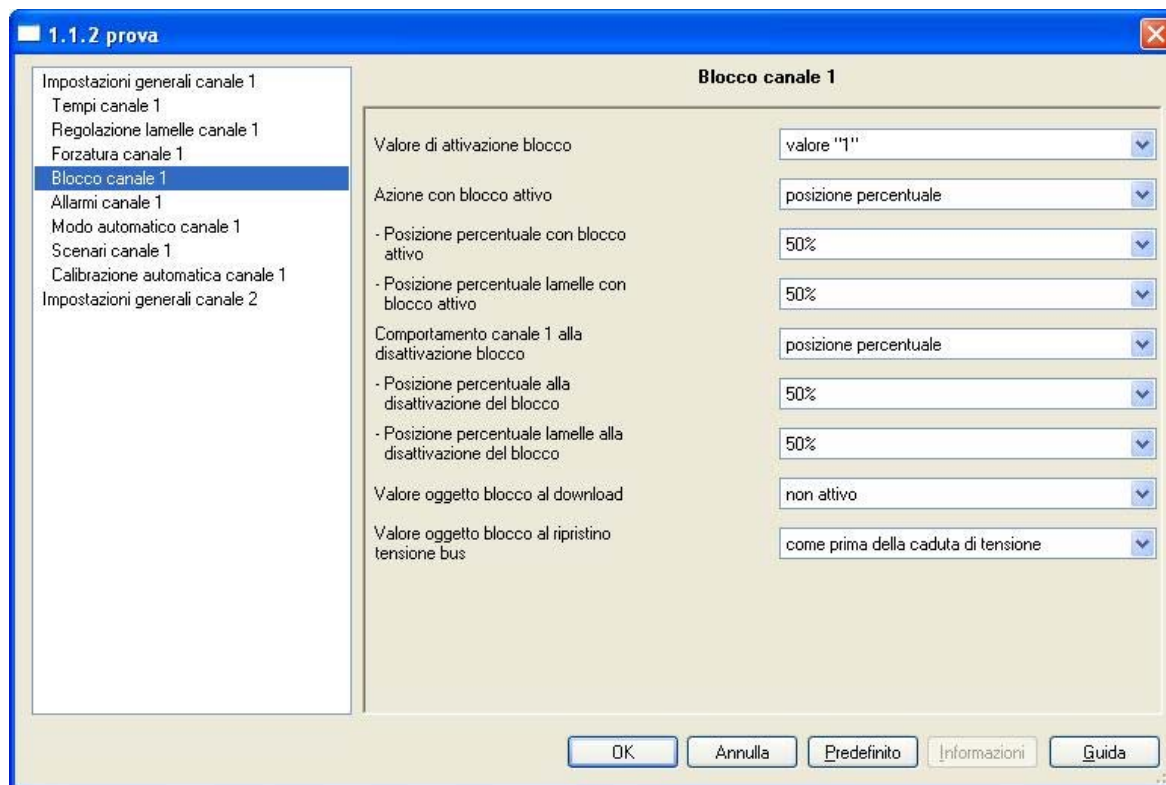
1.1.2 prova

Impostazioni generali canale 1
Tempi canale 1
Regolazione lamelle canale 1
Forzatura canale 1
Blocco canale 1
Allarmi canale 1
Modo automatico canale 1
Scenari canale 1
Calibrazione automatica canale 1
Impostazioni generali canale 2

Blocco canale 1

| | |
|---|---|
| Valore di attivazione blocco | valore "1" |
| Azione con blocco attivo | posizione percentuale |
| - Posizione percentuale con blocco attivo | 50% |
| - Posizione percentuale lamelle con blocco attivo | 50% |
| Comportamento canale 1 alla disattivazione blocco | posizione percentuale |
| - Posizione percentuale alla disattivazione del blocco | 50% |
| - Posizione percentuale lamelle alla disattivazione del blocco | 50% |
| Valore oggetto blocco al download | non attivo |
| Valore oggetto blocco al ripristino tensione bus | come prima della caduta di tensione |

OK Annulla Predefinito Informazioni Guida